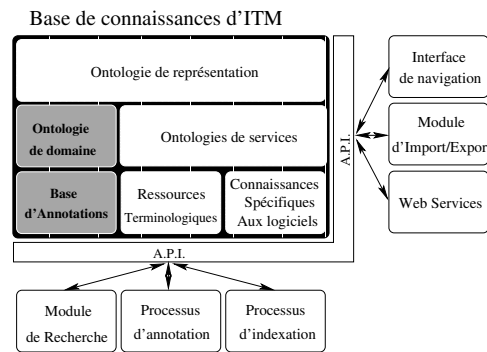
Base de connaissances d'ITM

Ontologie de représentation

Ontologie de domaine

Ontologies de services

Base d'Annotations

Ressources Terminologiques

Connaissances Spécifiques Aux logiciels

A.P.I.

A.P.I.

Interface de navigation

Module d'Import/Expor

Web Services

Module de Recherche

Processus d'annotation

Processus d'indexation